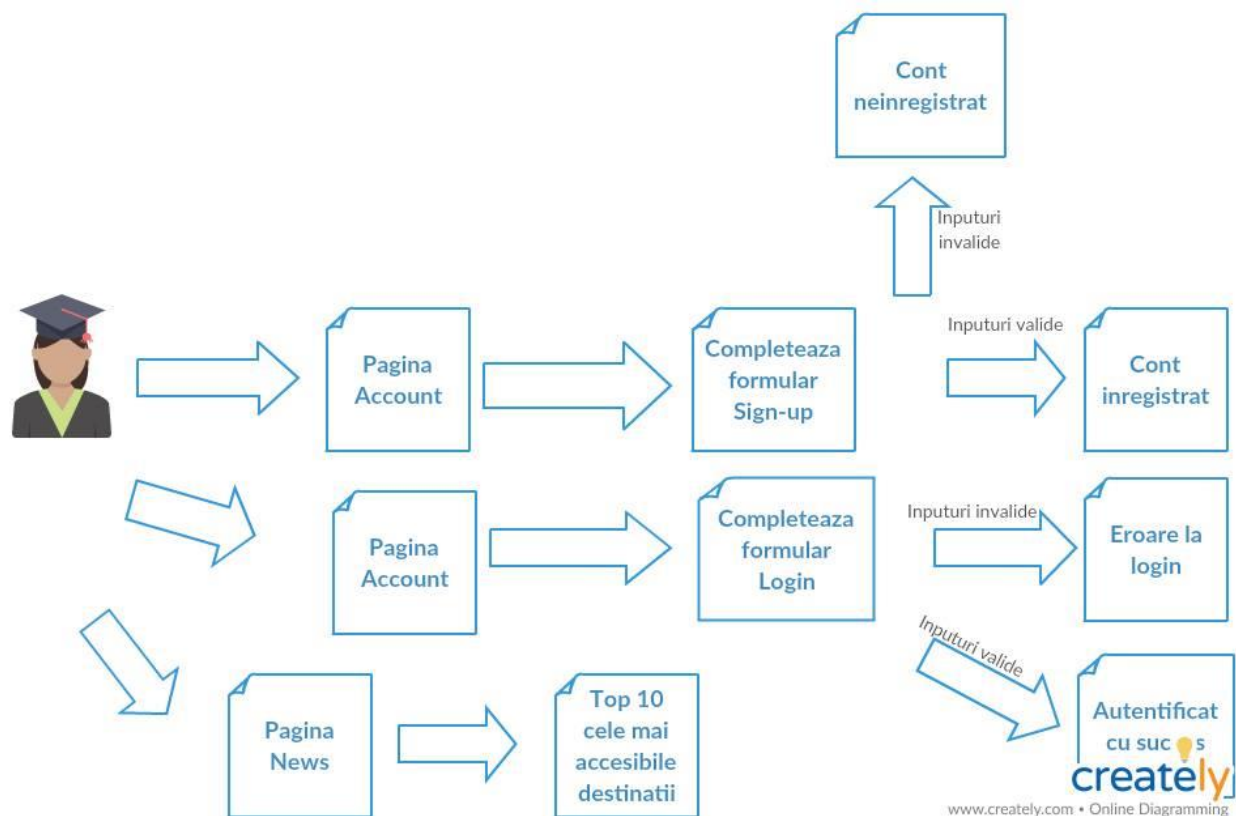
Cont neinregistrat

Inputuri invalide

Pagina Account

Completeaza formular Sign-up

Inputuri valide

Cont inregistrat

Pagina Account

Completeaza formular Login

Inputuri invalide

Eroare la login

Inputuri valide

Autentificat cu suc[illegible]s

Pagina News

Top 10 cele mai accesibile destinatii

creately
www.creately.com • Online Diagramming